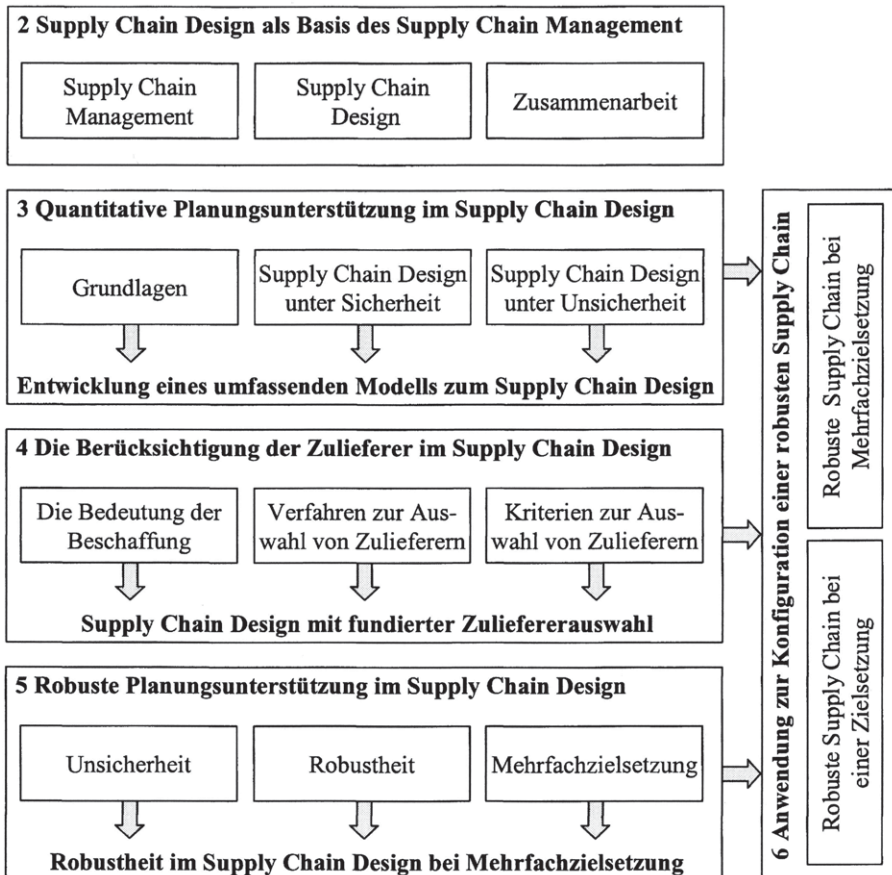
2 Supply Chain Design als Basis des Supply Chain Management

Supply Chain Management

Supply Chain Design

Zusammenarbeit

3 Quantitative Planungsunterstützung im Supply Chain Design

Grundlagen

Supply Chain Design unter Sicherheit

Supply Chain Design unter Unsicherheit

Entwicklung eines umfassenden Modells zum Supply Chain Design

4 Die Berücksichtigung der Zulieferer im Supply Chain Design

Die Bedeutung der Beschaffung

Verfahren zur Auswahl von Zulieferern

Kriterien zur Auswahl von Zulieferern

Supply Chain Design mit fundierter Zuliefererauswahl

5 Robuste Planungsunterstützung im Supply Chain Design

Unsicherheit

Robustheit

Mehrfachzielsetzung

Robustheit im Supply Chain Design bei Mehrfachzielsetzung

6 Anwendung zur Konfiguration einer robusten Supply Chain

Robuste Supply Chain bei Mehrfachzielsetzung

Robuste Supply Chain bei einer Zielsetzung